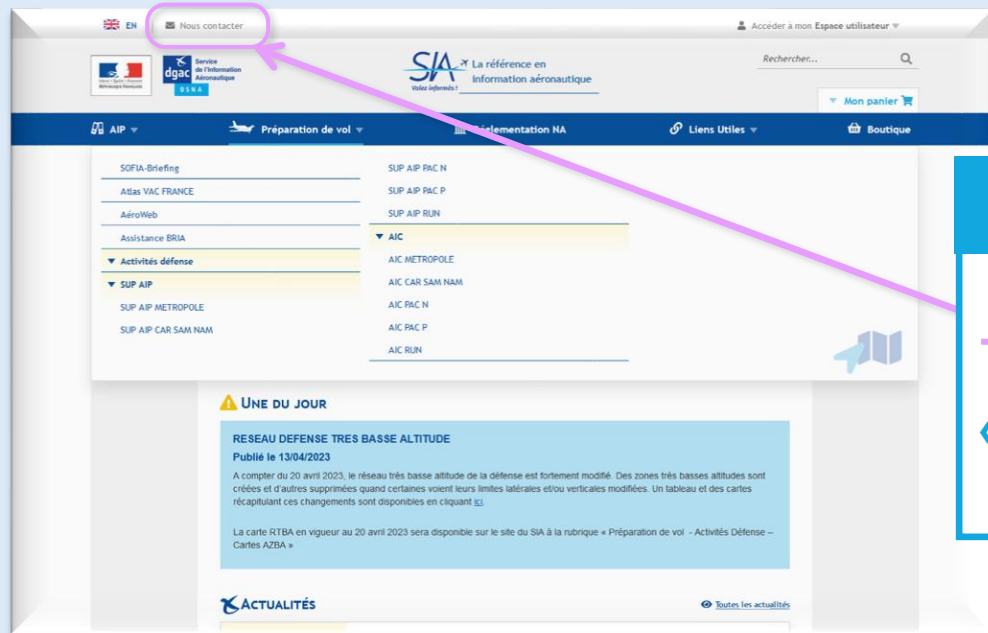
EN Nous contacter

Accéder à mon Espace utilisateur

dgac Service de l'Information Aéronautique SNA

SIA La référence en information aéronautique
Volez informés !

Rechercher...

Mon panier

AIP | Préparation de vol | Réglementation NA | Liens Utiles | Boutique

SOFIA-Briefing
Atlas VAC FRANCE
AéroWeb
Assistance BRIA
Activités défense
SUP AIP
SUP AIP METROPOLE
SUP AIP CAR SAM NAM

SUP AIP PAC N
SUP AIP PAC P
SUP AIP RUN
AIC
AIC METROPOLE
AIC CAR SAM NAM
AIC PAC N
AIC PAC P
AIC RUN

UNE DU JOUR

RESEAU DEFENSE TRES BASSE ALTITUDE
Publié le 13/04/2023
A compter du 20 avril 2023, le réseau très basse altitude de la défense est fortement modifié. Des zones très basses altitudes sont créées et d'autres supprimées quand certaines voient leurs limites latérales et/ou verticales modifiées. Un tableau et des cartes récapitulant ces changements sont disponibles en cliquant ici

La carte RTBA en vigueur au 20 avril 2023 sera disponible sur le site du SIA à la rubrique « Préparation de vol - Activités Défense – Cartes AZBA »

ACTUALITÉS

Toutes les actualités